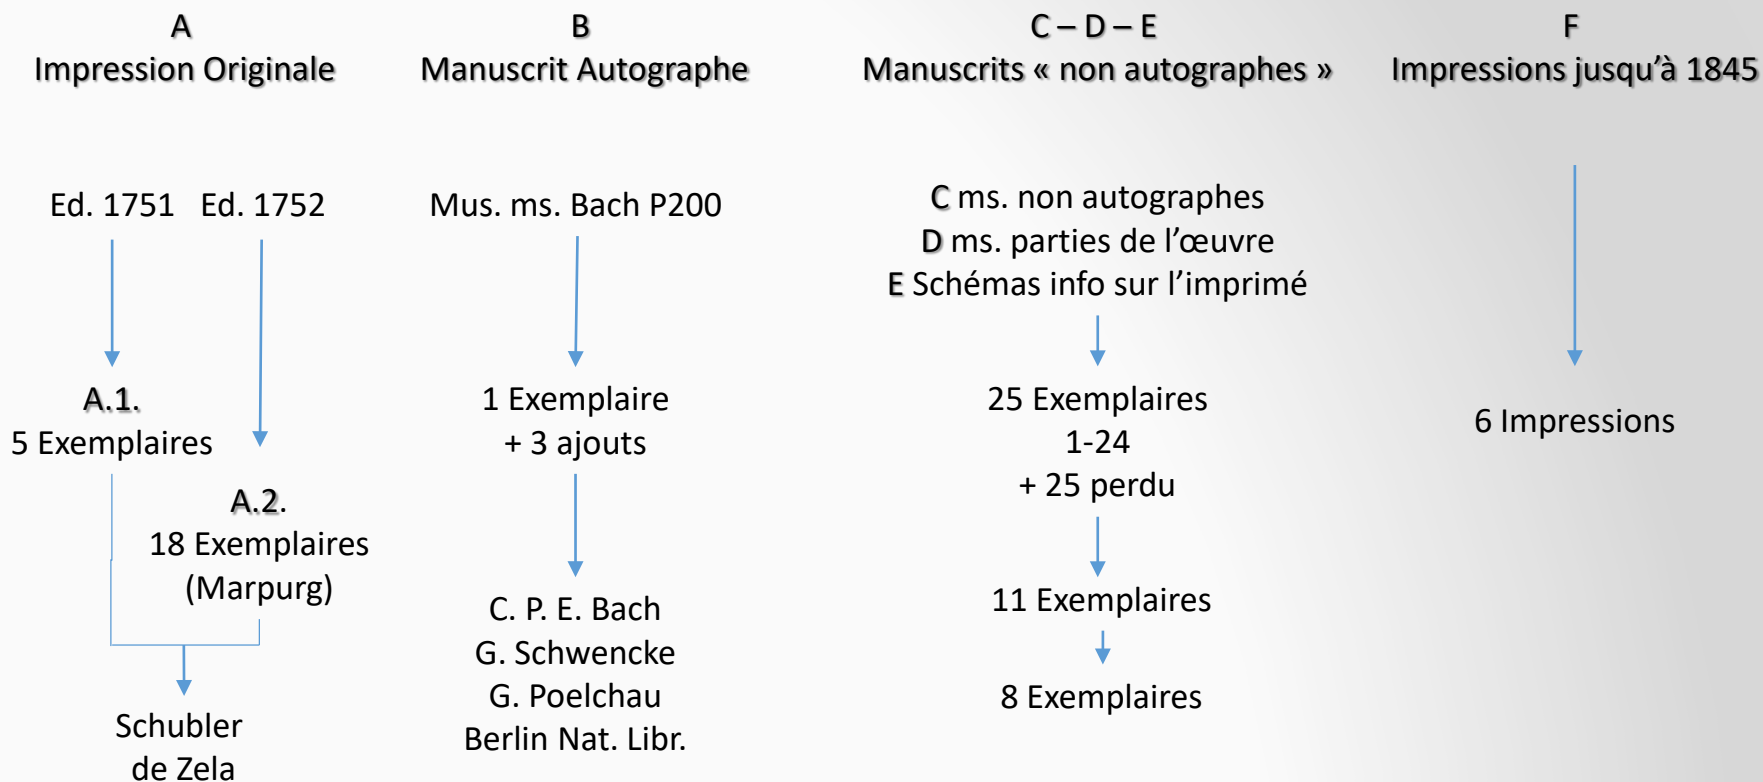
A
Impression Originale

B
Manuscrit Autographe

C – D – E
Manuscrits « non autographes »

F
Impressions jusqu'à 1845

Ed. 1751 Ed. 1752

A.1.
5 Exemplaires

A.2.
18 Exemplaires
(Marpurg)

Schubler
de Zela

Mus. ms. Bach P200

1 Exemplaire
+ 3 ajouts

C. P. E. Bach
G. Schwencke
G. Poelchau
Berlin Nat. Libr.

C ms. non autographes
D ms. parties de l'œuvre
E Schémas info sur l'imprimé

25 Exemplaires
1-24
+ 25 perdu

11 Exemplaires

8 Exemplaires

6 Impressions